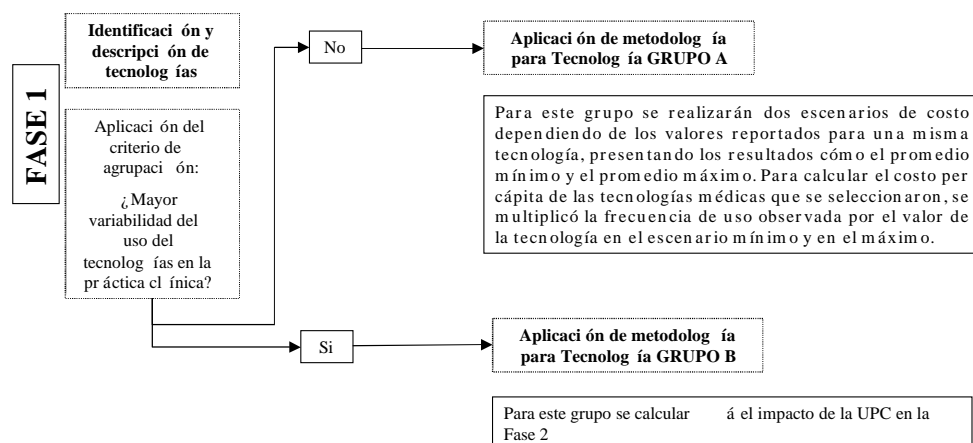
FASE 1

Identificación y descripción de tecnologías

Aplicación del criterio de agrupación:

¿Mayor variabilidad del uso del tecnologías en la práctica clínica?

No

Aplicación de metodología para Tecnología GRUPO A

Para este grupo se realizarán dos escenarios de costo dependiendo de los valores reportados para una misma tecnología, presentando los resultados cómo el promedio mínimo y el promedio máximo. Para calcular el costo per cápita de las tecnologías médicas que se seleccionaron, se multiplicó la frecuencia de uso observada por el valor de la tecnología en el escenario mínimo y en el máximo.

Si

Aplicación de metodología para Tecnología GRUPO B

Para este grupo se calculará el impacto de la UPC en la Fase 2